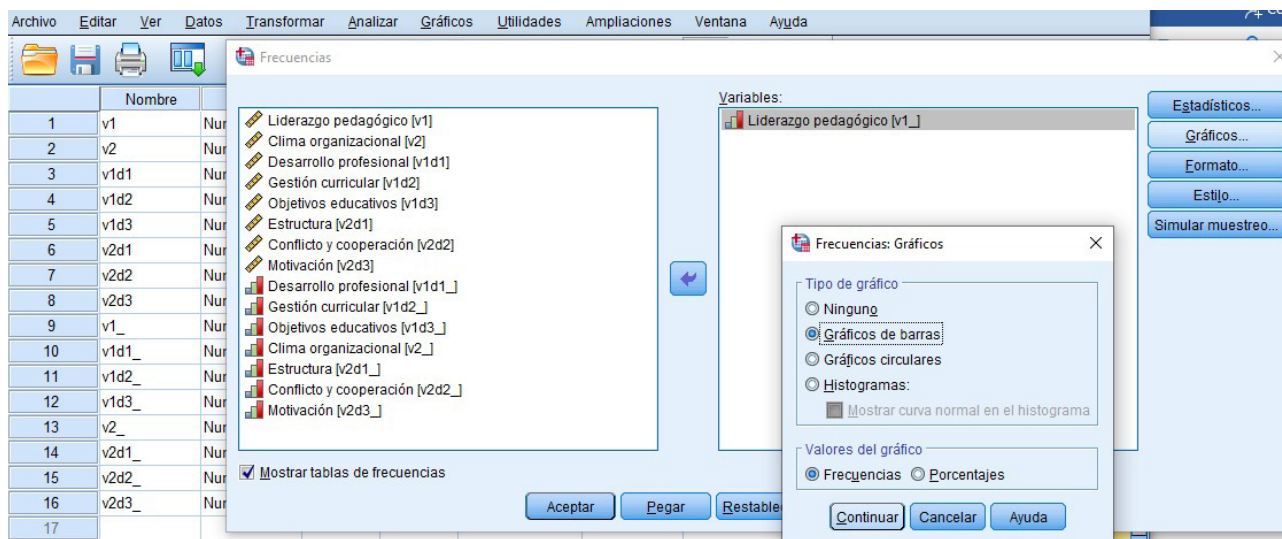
Archivo Editar Ver Datos Transformar Analizar Gráficos Utilidades Ampliaciones Ventana Ayuda

Frecuencias

| | Nombre | |
|---|---|---|
| 1 | v1 | Nur |
| 2 | v2 | Nur |
| 3 | v1d1 | Nur |
| 4 | v1d2 | Nur |
| 5 | v1d3 | Nur |
| 6 | v2d1 | Nur |
| 7 | v2d2 | Nur |
| 8 | v2d3 | Nur |
| 9 | v1_ | Nur |
| 10 | v1d1_ | Nur |
| 11 | v1d2_ | Nur |
| 12 | v1d3_ | Nur |
| 13 | v2_ | Nur |
| 14 | v2d1_ | Nur |
| 15 | v2d2_ | Nur |
| 16 | v2d3_ | Nur |
| 17 | | |

Liderazgo pedagógico [v1]
Clima organizacional [v2]
Desarrollo profesional [v1d1]
Gestión curricular [v1d2]
Objetivos educativos [v1d3]
Estructura [v2d1]
Conflicto y cooperación [v2d2]
Motivación [v2d3]
Desarrollo profesional [v1d1_]
Gestión curricular [v1d2_]
Objetivos educativos [v1d3_]
Clima organizacional [v2_]
Estructura [v2d1_]
Conflicto y cooperación [v2d2_]
Motivación [v2d3_]

Variables:
Liderazgo pedagógico [v1_]

Estadísticos...
Gráficos...
Formato...
Estilo...
Simular muestreo...

Mostrar tablas de frecuencias

Aceptar Pegar Restable

Frecuencias: Gráficos

Tipo de gráfico
Ninguno
Gráficos de barras
Gráficos circulares
Histogramas:
Mostrar curva normal en el histograma

Valores del gráfico
Frecuencias Porcentajes

Continuar Cancelar Ayuda